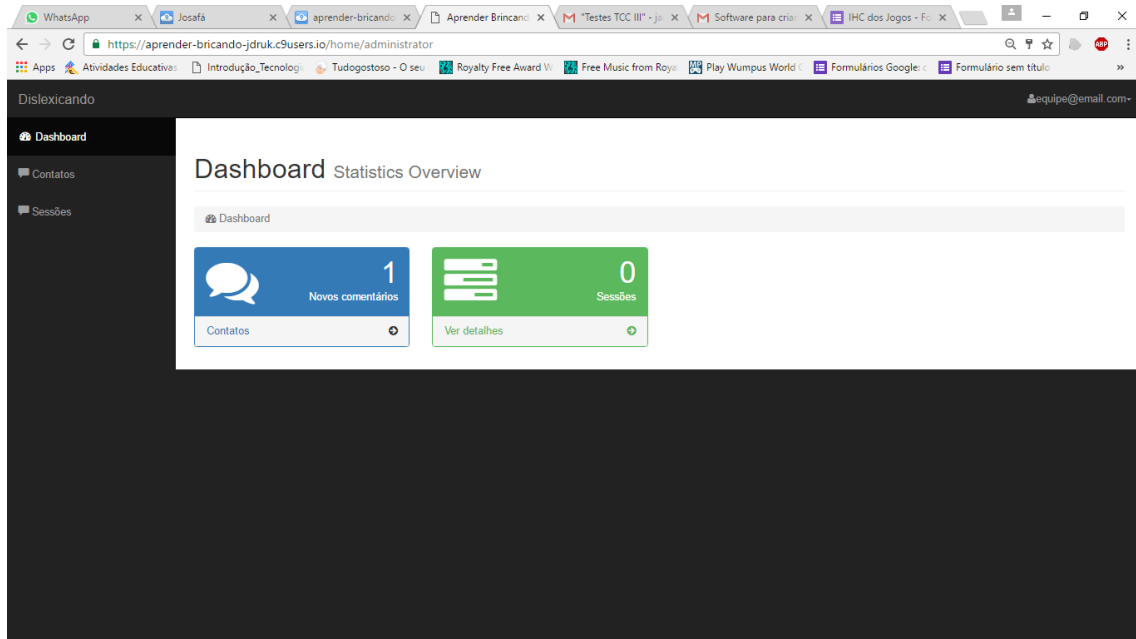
WhatsApp ×
Josafá ×
aprender-bricando ×
Aprender Brincand ×
"Testes TCC III" - ja ×
Software para cria ×
IHC dos Jogos - Fo ×

https://aprender-bricando-jdruk.c9users.io/home/administrator

Apps
Atividades Educativas
Introdução_Tecnolog
Tudogostoso - O seu
Royalty Free Award W
Free Music from Roya
Play Wumpus World
Formulários Google:
Formulário sem título
»

Dislexicando
equipe@email.com

Dashboard
Contatos
Sessões

Dashboard Statistics Overview

Dashboard

1
Novos comentários
Contatos

0
Sessões
Ver detalhes